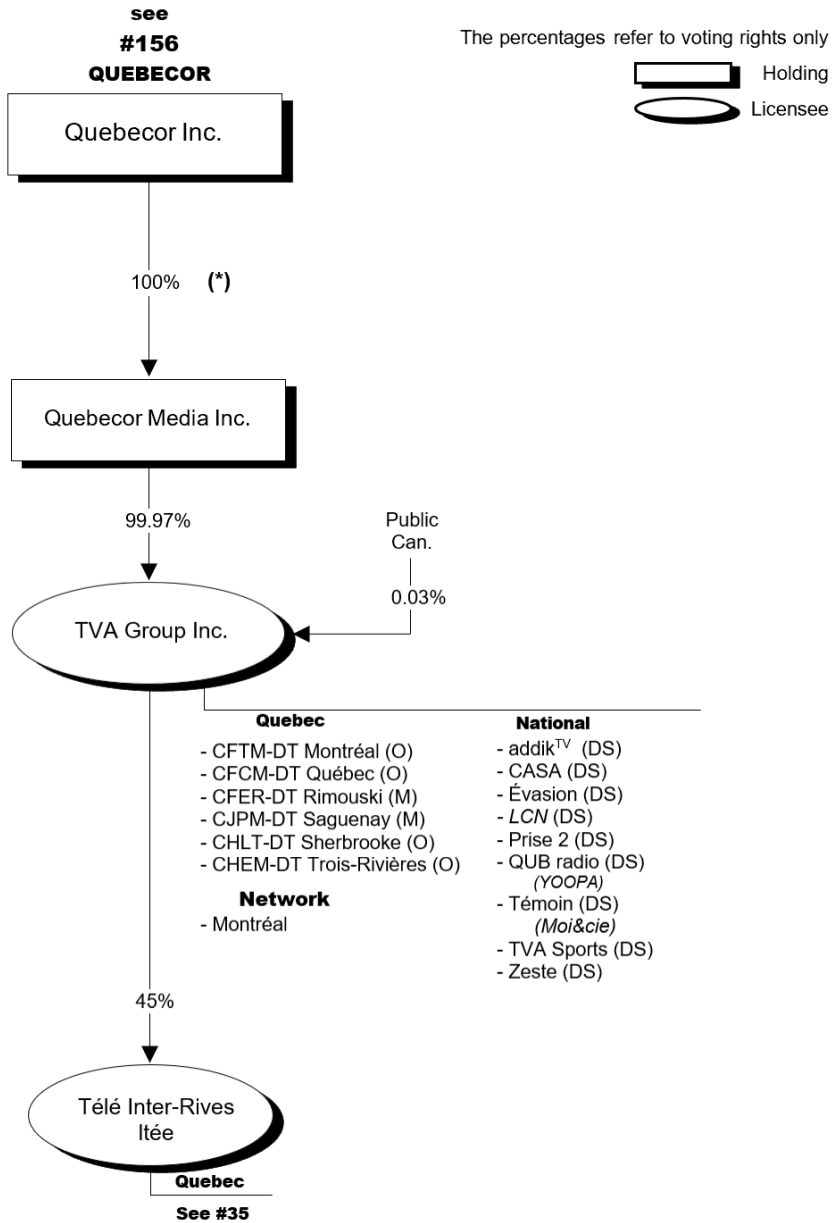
see
#156
QUEBECOR

The percentages refer to voting rights only

Holding

Licensee

Quebecor Inc.

100% (*)

Quebecor Media Inc.

99.97%

Public Can.

0.03%

TVA Group Inc.

Quebec
- CFTM-DT Montréal (O)
- CFCM-DT Québec (O)
- CFER-DT Rimouski (M)
- CJPM-DT Saguenay (M)
- CHLT-DT Sherbrooke (O)
- CHEM-DT Trois-Rivières (O)

Network
- Montréal

National
- addik$^{TV}$ (DS)
- CASA (DS)
- Évasion (DS)
- LCN (DS)
- Prise 2 (DS)
- QUB radio (DS)
(YOOPA)
- Témoin (DS)
(Moi&cie)
- TVA Sports (DS)
- Zeste (DS)

45%

Télé Inter-Rives ltée

Quebec

See #35